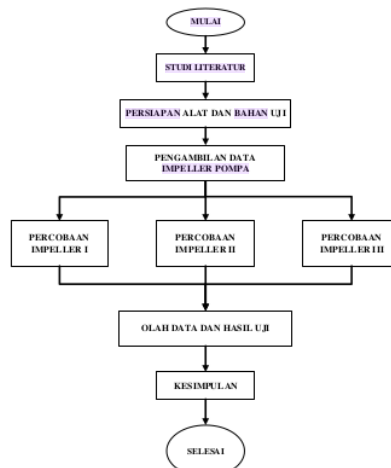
MULAI

STUDI LITERATUR

PERSIAPAN ALAT DAN BAHAN UJI

PENGAMBILAN DATA IMPELLER POMPA

PERCOBAAN IMPELLER I

PERCOBAAN IMPELLER II

PERCOBAAN IMPELLER III

OLAH DATA DAN HASIL UJI

KESIMPULAN

SELESAI